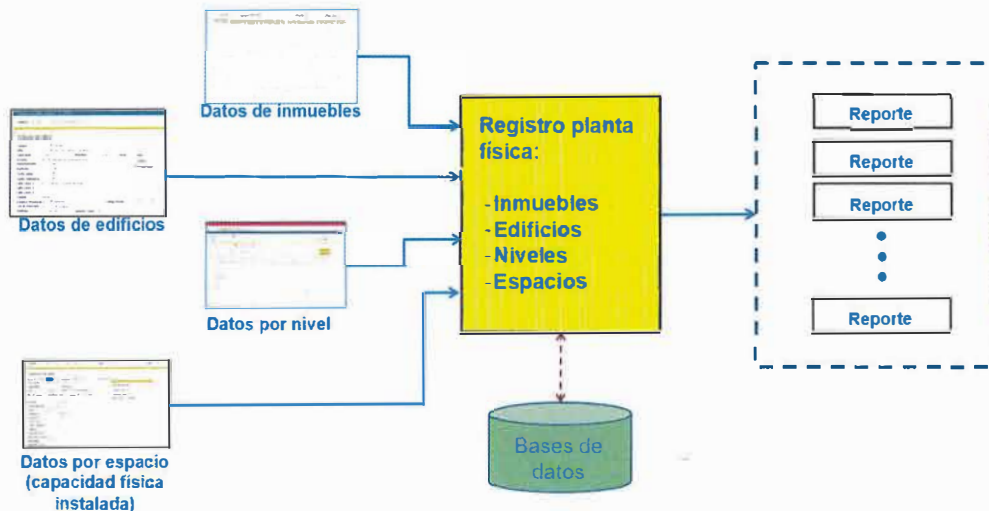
Datos de inmuebles

Datos de edificios

Datos por nivel

Datos por espacio (capacidad física instalada)

Registro planta física:

- Inmuebles
- Edificios
- Niveles
- Espacios

Bases de datos

Reporte

Reporte

Reporte

Reporte